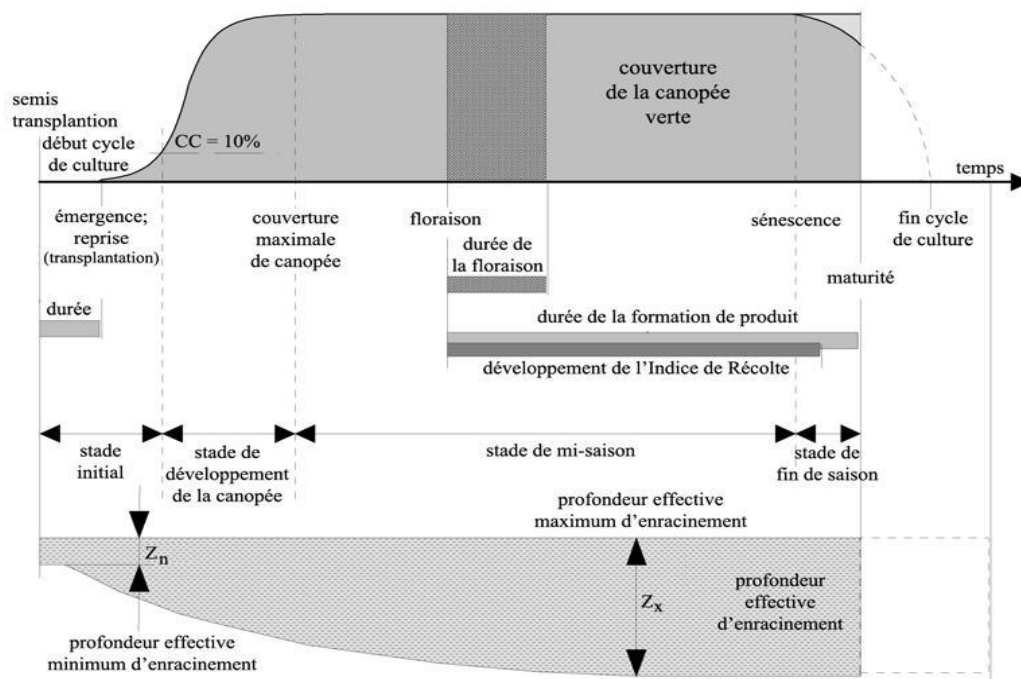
semis
transplantion
début cycle
de culture

CC = 10%

couverture
de la canopée
verte

temps

émergence;
reprise
(transplantation)

couverture
maximale
de canopée

floraison

durée de
la floraison

sénescence

fin cycle
de culture

maturité

durée

durée de la formation de produit

développement de l'Indice de Récolte

stade
initial

stade de
développement
de la canopée

stade de mi-saison

stade de
fin de saison

profondeur effective
maximum d'enracinement

$Z_n$

$Z_x$

profondeur
effective
d'enracinement

profondeur effective
minimum d'enracinement